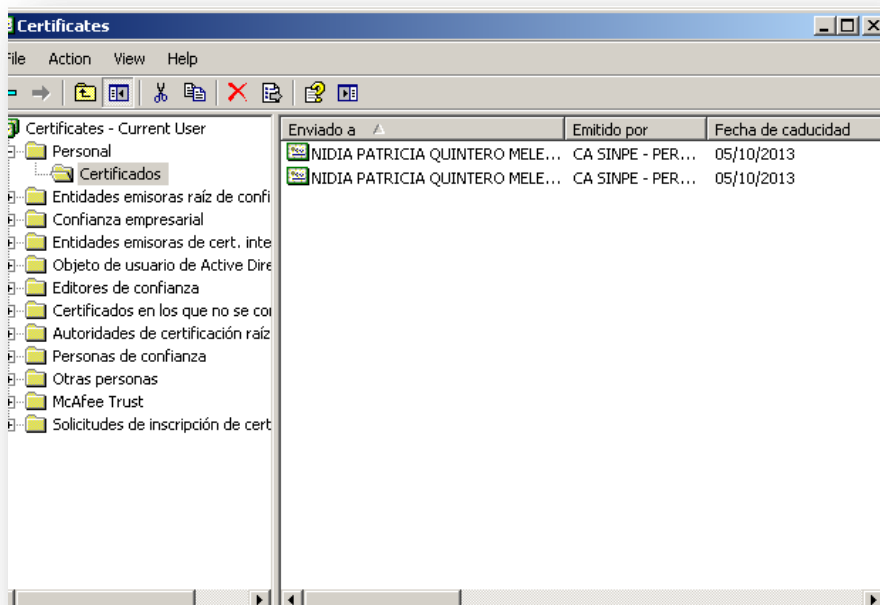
Certificates

File Action View Help

Certificates - Current User
Personal
Certificados
Entidades emisoras raíz de confi
Confianza empresarial
Entidades emisoras de cert. inte
Objeto de usuario de Active Dire
Editores de confianza
Certificados en los que no se co
Autoridades de certificación raíz
Personas de confianza
Otras personas
McAfee Trust
Solicitudes de inscripción de cert

| Enviado a | Emitido por | Fecha de caducidad |
|---|---|---|
| NIDIA PATRICIA QUINTERO MELE... | CA SINPE - PER... | 05/10/2013 |
| NIDIA PATRICIA QUINTERO MELE... | CA SINPE - PER... | 05/10/2013 |